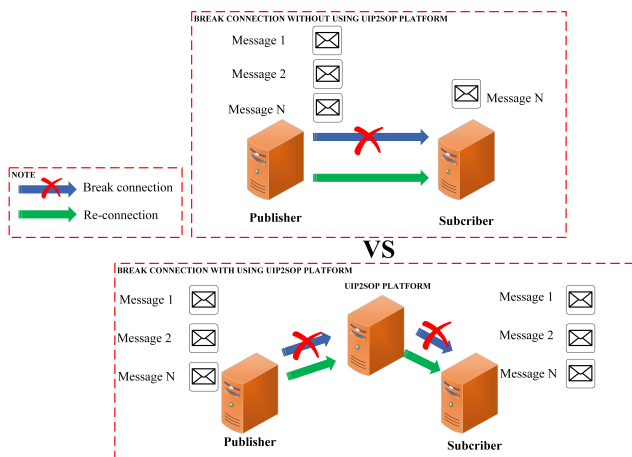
BREAK CONNECTION WITHOUT USING UIP2SOP PLATFORM

Message 1

Message 2

Message N

Message N

Publisher

Subcriber

NOTE

Break connection

Re-connection

VS

BREAK CONNECTION WITH USING UIP2SOP PLATFORM

Message 1

Message 2

Message N

UIP2SOP PLATFORM

Message 1

Message 2

Message N

Publisher

Subcriber